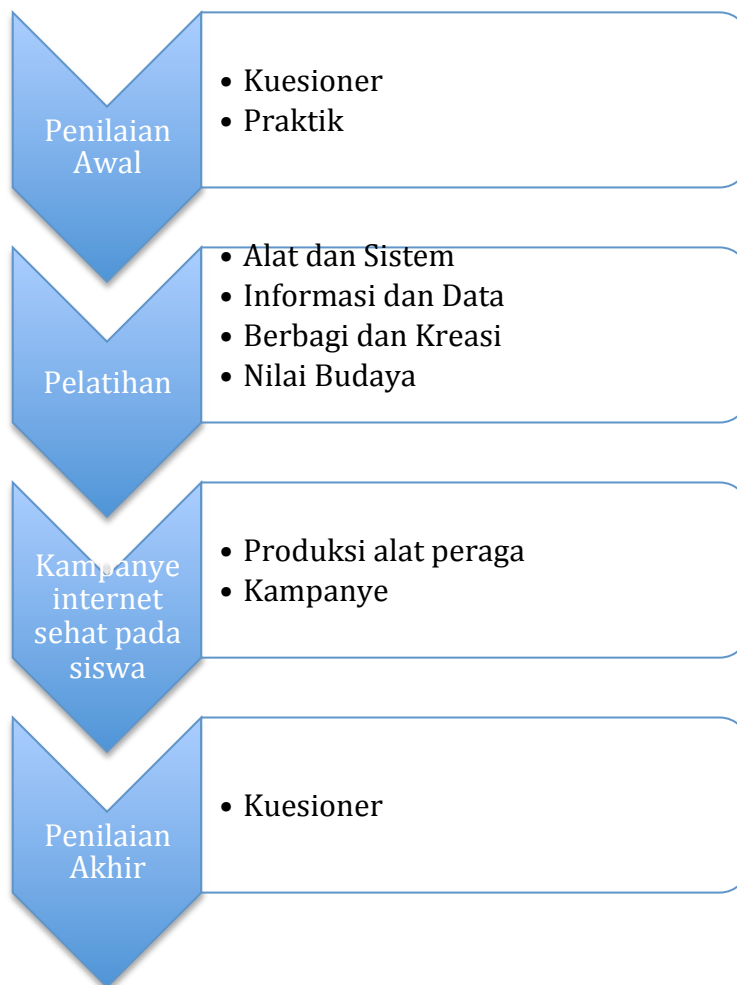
Penilaian Awal

• Kuesioner
• Praktik

Pelatihan

• Alat dan Sistem
• Informasi dan Data
• Berbagi dan Kreasi
• Nilai Budaya

Kampanye internet sehat pada siswa

• Produksi alat peraga
• Kampanye

Penilaian Akhir

• Kuesioner